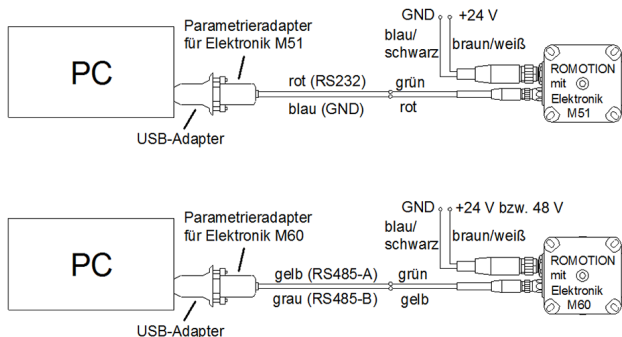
PC

Parametrieradapter für Elektronik M51

USB-Adapter

GND +24 V

blau/ schwarz

braun/weiß

rot (RS232)

grün

blau (GND)

rot

ROMOTION mit Elektronik M51

PC

Parametrieradapter für Elektronik M60

USB-Adapter

GND +24 V bzw. 48 V

blau/ schwarz

braun/weiß

gelb (RS485-A)

grün

grau (RS485-B)

gelb

ROMOTION mit Elektronik M60